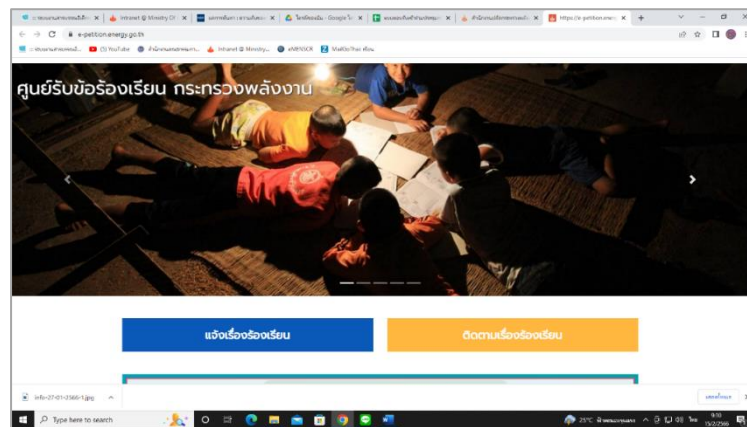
Intranet @ Ministry Of

e-petition.energy.go.th

(5) YouTube

Intranet @ Ministry...

eSERVICE

ViaBizThai

ศูนย์รับข้อร้องเรียน กระทรวงพลังงาน

แจ้งเรื่องร้องเรียน

ติดตามเรื่องร้องเรียน

info-27-01-2566-1.jpg

Type here to search

25°C

9:55

15/2/2566